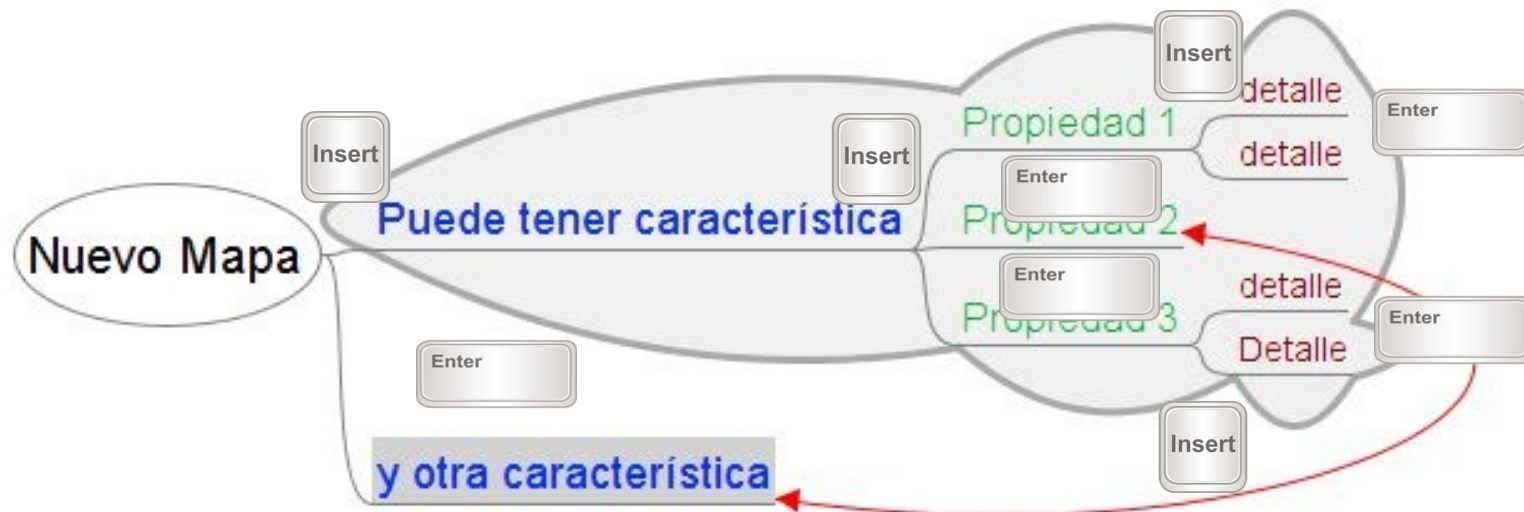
Insert

detalle

Enter

Insert

Insert

Propiedad 1

detalle

Enter

Nuevo Mapa

Puede tener característica

Propiedad 2

Enter

detalle

Propiedad 3

Enter

Detalle

Enter

Insert

y otra característica